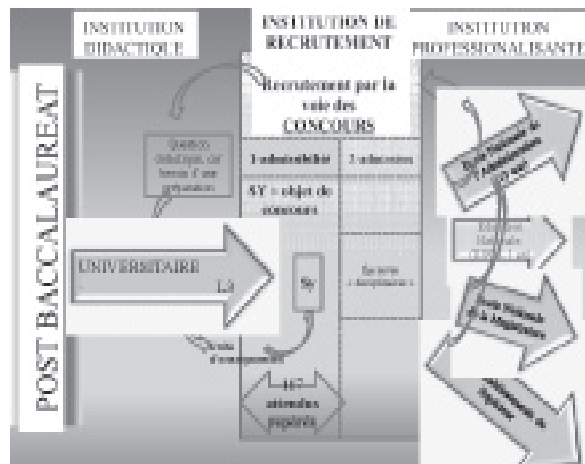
INSTITUTION DIDACTIQUE

INSTITUTION DE RECRUTEMENT

INSTITUTION PROFESSIONALISANTE

POST BACCALAUREAT

Recrutement par la voie des CONCOURS

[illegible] didactique, sur besoin d'une préparation

1 admissibilité

2 admission

SY : objet de concours

UNIVERSITAIRE

L3

Sy

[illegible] « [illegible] »

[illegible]

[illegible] attendus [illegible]

École Nationale d'Administration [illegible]

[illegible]

École Nationale de la Magistrature

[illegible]